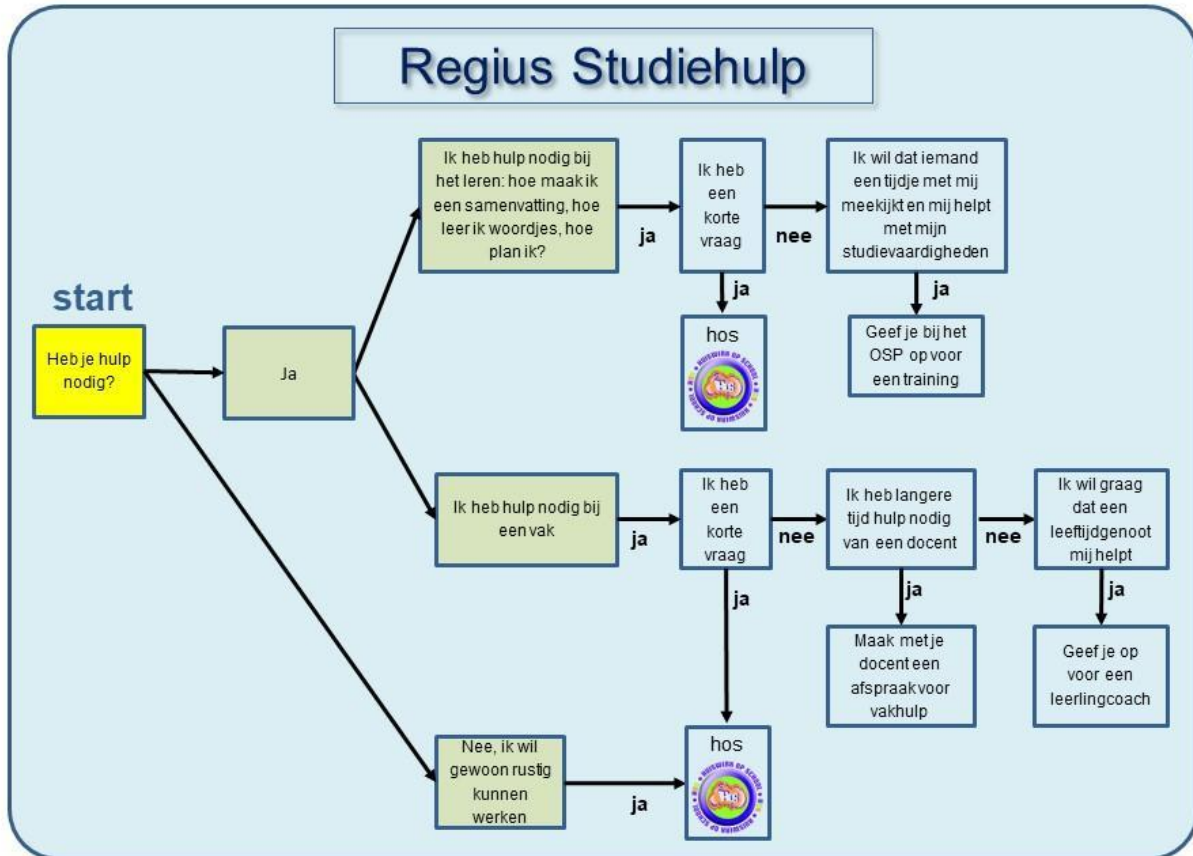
Regius Studiehulp

start

Heb je hulp nodig?

Ja

Ik heb hulp nodig bij het leren: hoe maak ik een samenvatting, hoe leer ik woordjes, hoe plan ik?

ja

Ik heb een korte vraag

ja

hos

HUISWERK OP SCHOOL

nee

Ik wil dat iemand een tijdje met mij meekijkt en mij helpt met mijn studievaardigheden

ja

Geef je bij het OSP op voor een training

Ik heb hulp nodig bij een vak

ja

Ik heb een korte vraag

ja

nee

Ik heb langere tijd hulp nodig van een docent

ja

Maak met je docent een afspraak voor vakhulp

nee

Ik wil graag dat een leeftijdgenoot mij helpt

ja

Geef je op voor een leerlingcoach

Nee, ik wil gewoon rustig kunnen werken

ja

hos

HUISWERK OP SCHOOL